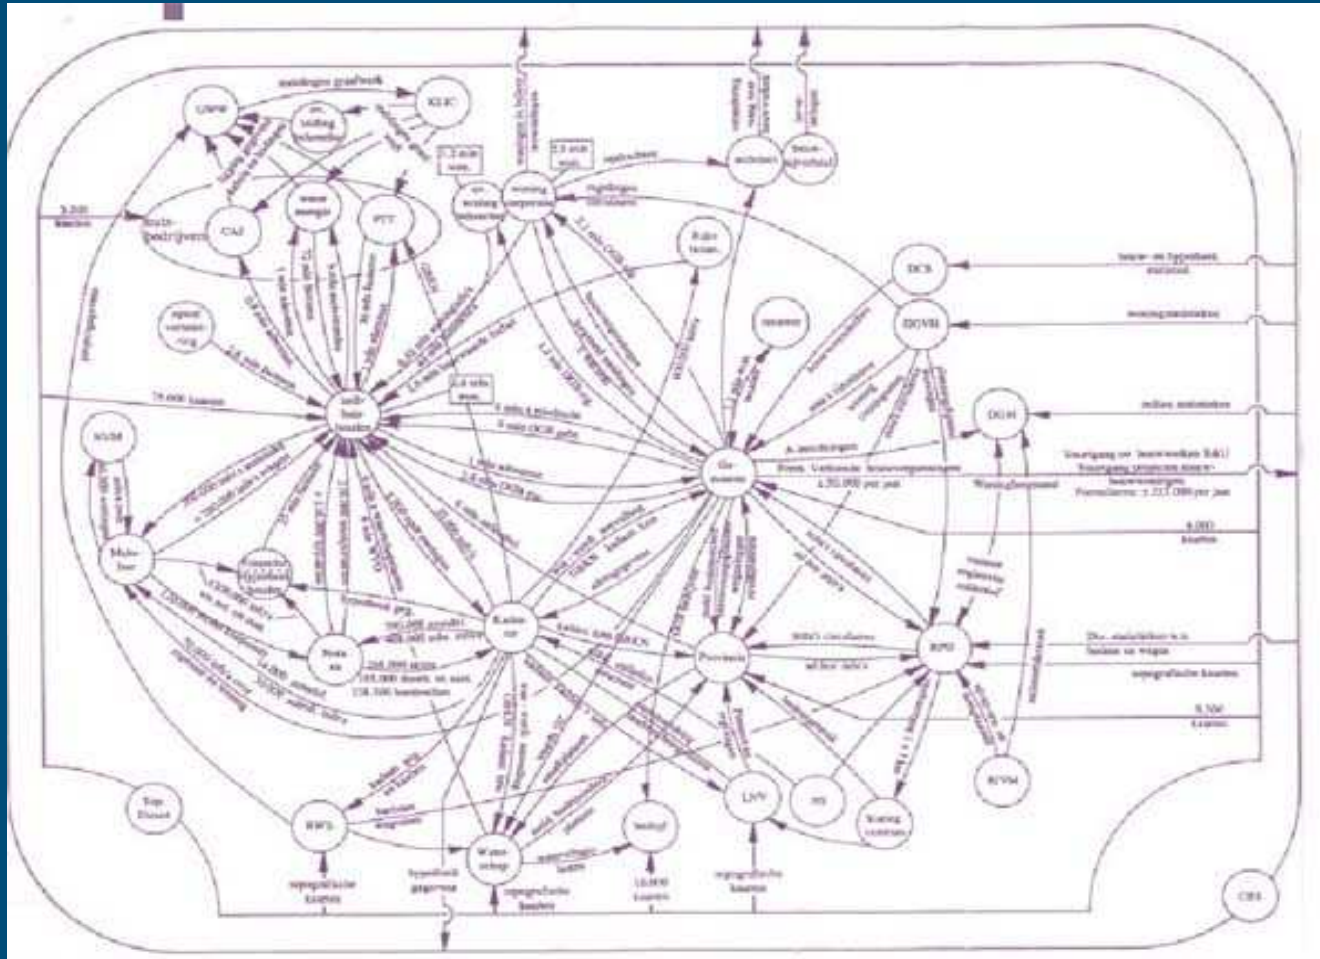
KLIC
UNIW
CAI
PTT
Kadaster
Gemeenten
Provincie
RPD
DGM
DCS
DGVH
LNV
Waterschap
RWS
MuGeo
NGM
Nutsbedrijven
woningcorporaties
architecten
bouwonderzoek
notarissen
landmeters
Top Dienst
RVM
CBS
Rijkswaterstaat
8.000 kaarten
9.500 kaarten
70.000 kaarten
3.000 kaarten
topografische kaarten
topografische kaarten
topografische kaarten
topografische kaarten
10.000 kaarten
woningstatistieken
milieu statistieken
4.350.000 per jaar
ca. 215.000 per jaar
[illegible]